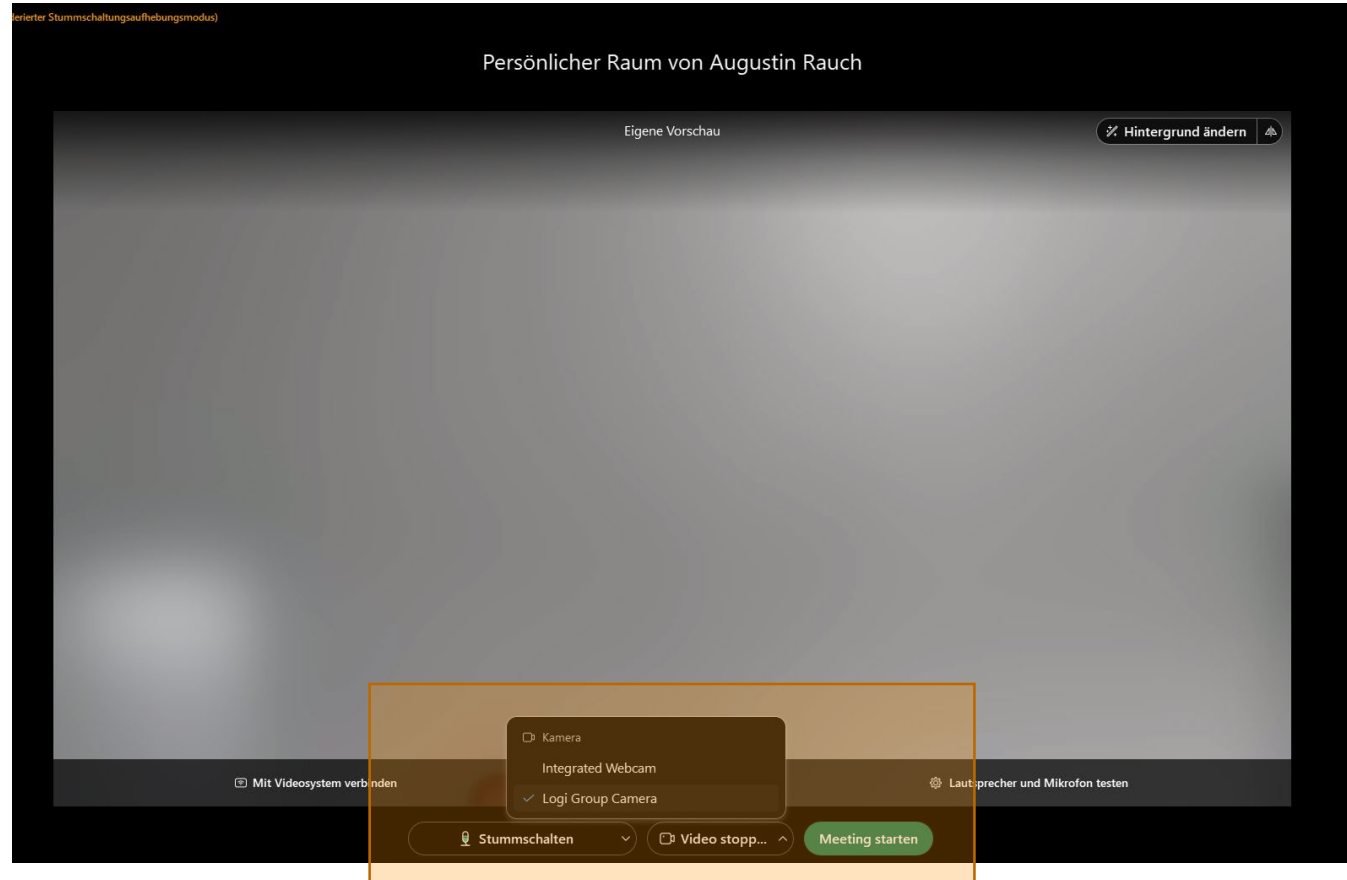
lerierter Stummschaltungsaufhebungsmodus)

Persönlicher Raum von Augustin Rauch

Eigene Vorschau

Hintergrund ändern

Kamera

Integrated Webcam

Logi Group Camera

Mit Videosystem verbinden

Lautsprecher und Mikrofon testen

Stummschalten

Video stopp...

Meeting starten